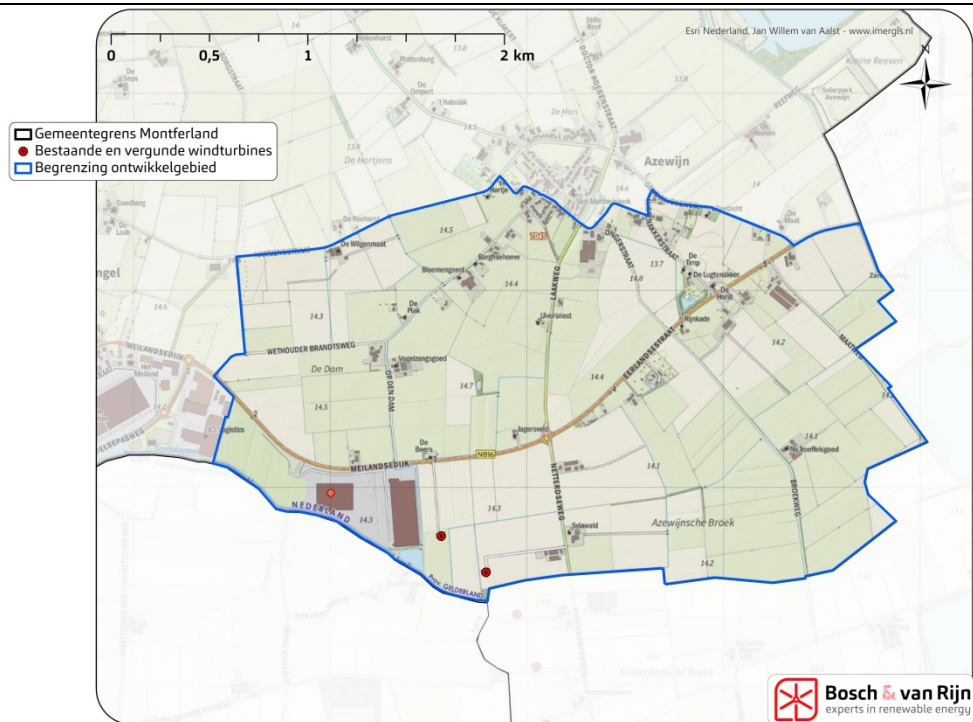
Esri Nederland, Jan Willem van Aalst - www.imergis.nl

0 0,5 1 2 km

N

Gemeentegrens Montferland
Bestaande en vergunde windturbines
Begrenzing ontwikkelgebied

Azewijn

De Hortjens

De Wilgenmaat

Bloemengeest

Berghshoeve

De Plak

Vogelzangsgoed

WETHOUDER BRANDTSWEG

MEILANDSEDIJK

De Dom

OP DEN DAM

LAAKWEG

Uilenrust

De Beers

Jagersveld

N816

NETTERDENSEWEG

EERLANDSESTRAAT

Rijnkade

De Horst

De Lugtenakker

De Timp

ONDERSTRAAT

Azewijnsche Broek

Sylawald

BROEKWEG

NEDERLAND

PROV. GELDERLAND

Logistics

14.5

14.3

14.4

14.7

14.8

13.7

14.2

14.1

14.6

Bosch & van Rijn
experts in renewable energy